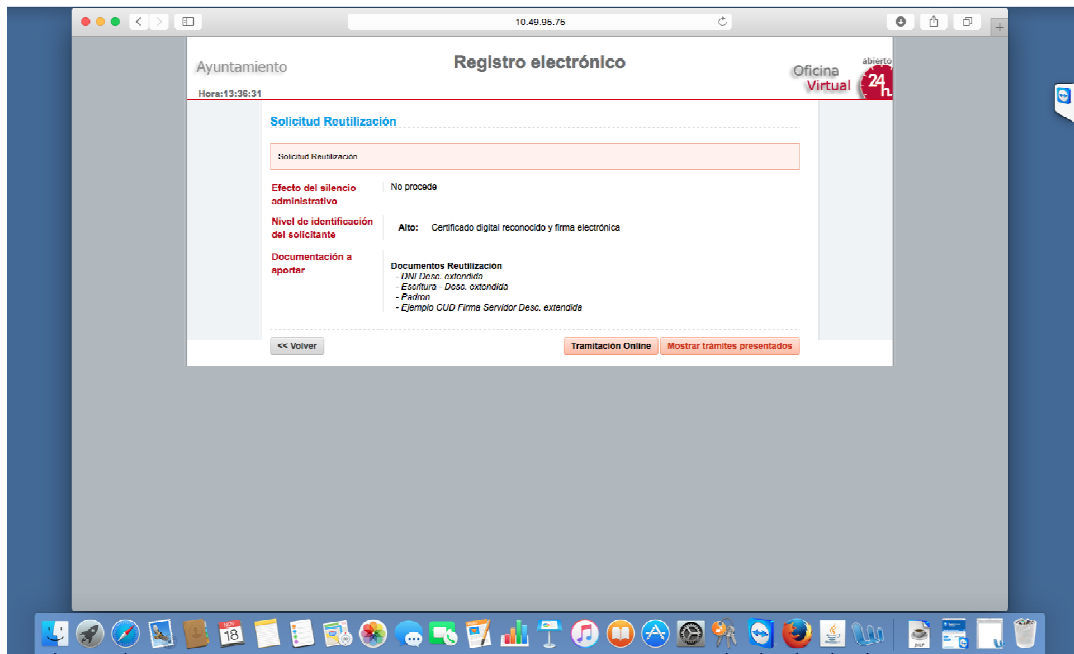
10.49.96.76

Ayuntamiento

Hora:13:36:31

Registro electrónico

Oficina Virtual

abierto 24 h.

Solicitud Reutilización

Solicitud Reutilización

Efecto del silencio administrativo

No procede

Nivel de identificación del solicitante

Alto: Certificado digital reconocido y firma electrónica

Documentación a aportar

Documentos Reutilización
- DNI Desc. extendida
- Escritura - Desc. extendida
- Padron
- Ejemplo CUD Firma Servidor Desc. extendida

<< Volver

Tramitación Online

Mostrar trámites presentados

NOV
18